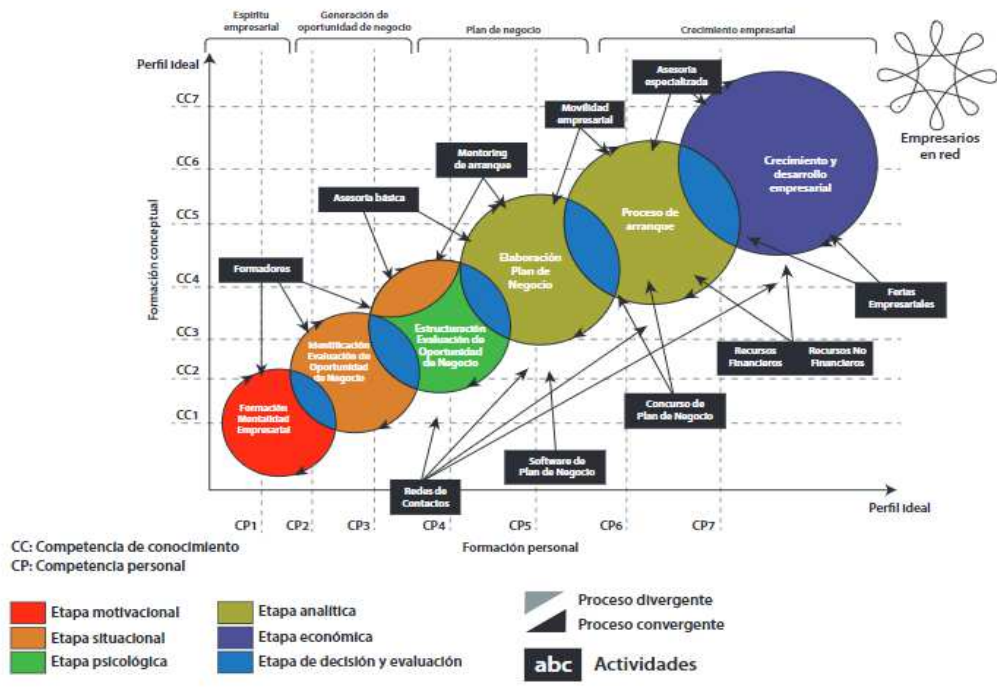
Espíritu empresarial

Generación de oportunidad de negocio

Plan de negocio

Crecimiento empresarial

Perfil ideal

CC7

CC6

CC5

CC4

CC3

CC2

CC1

Formación conceptual

Empresarios en red

Asesoría especializada

Movilidad empresarial

Mentoring de arranque

Asesoría básica

Formadores

Crecimiento y desarrollo empresarial

Proceso de arranque

Elaboración Plan de Negocio

Estructuración Evaluación de Oportunidad de Negocio

Identificación Evaluación de Oportunidad de Negocio

Formación Mentalidad Empresarial

Ferias Empresariales

Recursos Financieros

Recursos No Financieros

Concurso de Plan de Negocio

Software de Plan de Negocio

Redes de Contactos

CP1

CP2

CP3

CP4

CP5

CP6

CP7

Perfil ideal

Formación personal

CC: Competencia de conocimiento
CP: Competencia personal

Etapa motivacional

Etapa situacional

Etapa psicológica

Etapa analítica

Etapa económica

Etapa de decisión y evaluación

Proceso divergente

Proceso convergente

abc Actividades